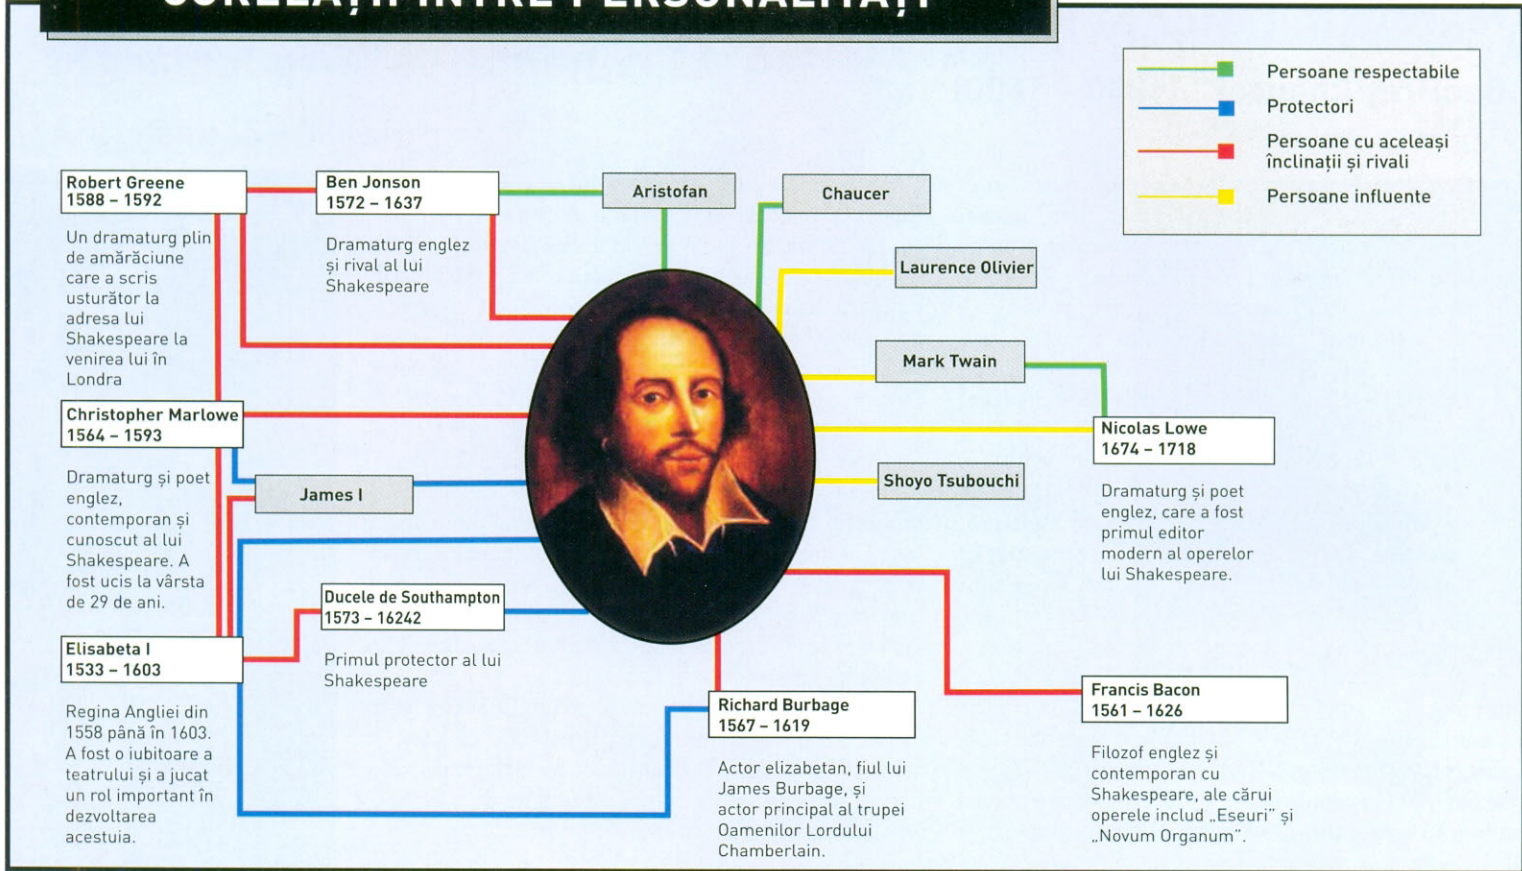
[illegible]

Persoane respectabile
Protectori
Persoane cu aceleași înclinații și rivali
Persoane influente

Robert Greene
1588 – 1592

Un dramaturg plin de amărăciune care a scris usturător la adresa lui Shakespeare la venirea lui în Londra

Ben Jonson
1572 – 1637

Dramaturg englez și rival al lui Shakespeare

Aristofan

Chaucer

Laurence Olivier

Mark Twain

Christopher Marlowe
1564 – 1593

Dramaturg și poet englez, contemporan și cunoscut al lui Shakespeare. A fost ucis la vârsta de 29 de ani.

James I

Nicolas Lowe
1674 – 1718

Shoyo Tsubouchi

Dramaturg și poet englez, care a fost primul editor modern al operelor lui Shakespeare.

Ducele de Southampton
1573 – 16242

Primul protector al lui Shakespeare

Elisabeta I
1533 – 1603

Regina Angliei din 1558 până în 1603. A fost o iubitoare a teatrului și a jucat un rol important în dezvoltarea acestuia.

Richard Burbage
1567 – 1619

Actor elizabetan, fiul lui James Burbage, și actor principal al trupei Oamenilor Lordului Chamberlain.

Francis Bacon
1561 – 1626

Filozof englez și contemporan cu Shakespeare, ale cărui operele includ „Eseuri” și „Novum Organum”.